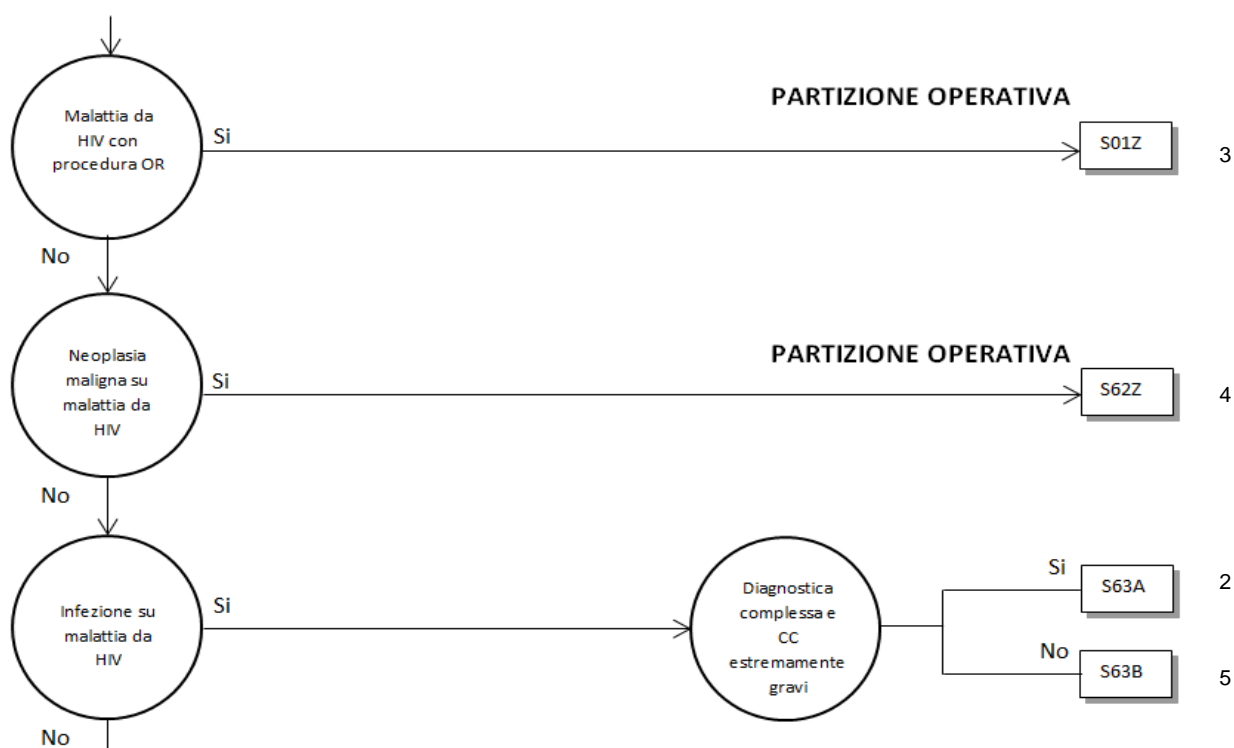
Malattia da HIV con procedura OR

Si

PARTIZIONE OPERATIVA

S01Z

3

No

Neoplasia maligna su malattia da HIV

Si

PARTIZIONE OPERATIVA

S62Z

4

No

Infezione su malattia da HIV

Si

Diagnostica complessa e CC estremamente gravi

Si

S63A

2

No

S63B

5

No